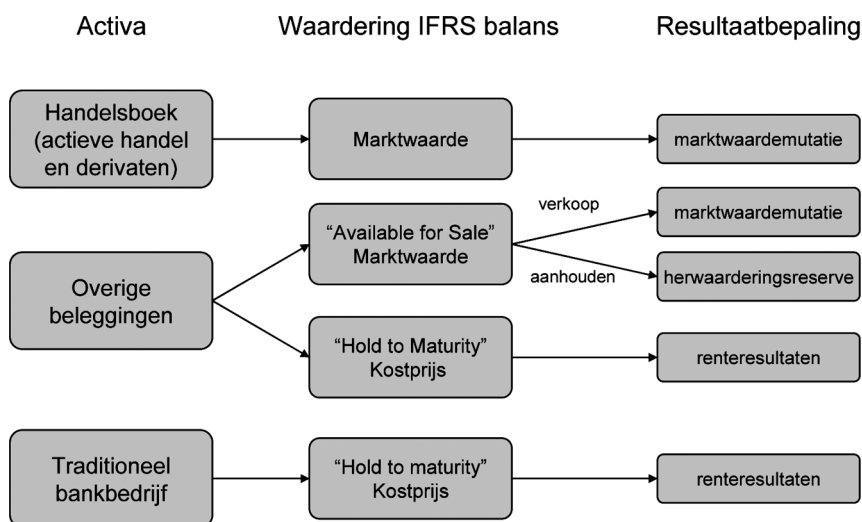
Activa

Waardering IFRS balans

Resultaatbepaling

Handelsboek (actieve handel en derivaten)

Marktwaarde

marktwaardemutatie

verkoop

marktwaardemutatie

“Available for Sale” Marktwaarde

Overige beleggingen

aanhouden

herwaarderingsreserve

“Hold to Maturity” Kostprijs

renteresultaten

Traditioneel bankbedrijf

“Hold to maturity” Kostprijs

renteresultaten